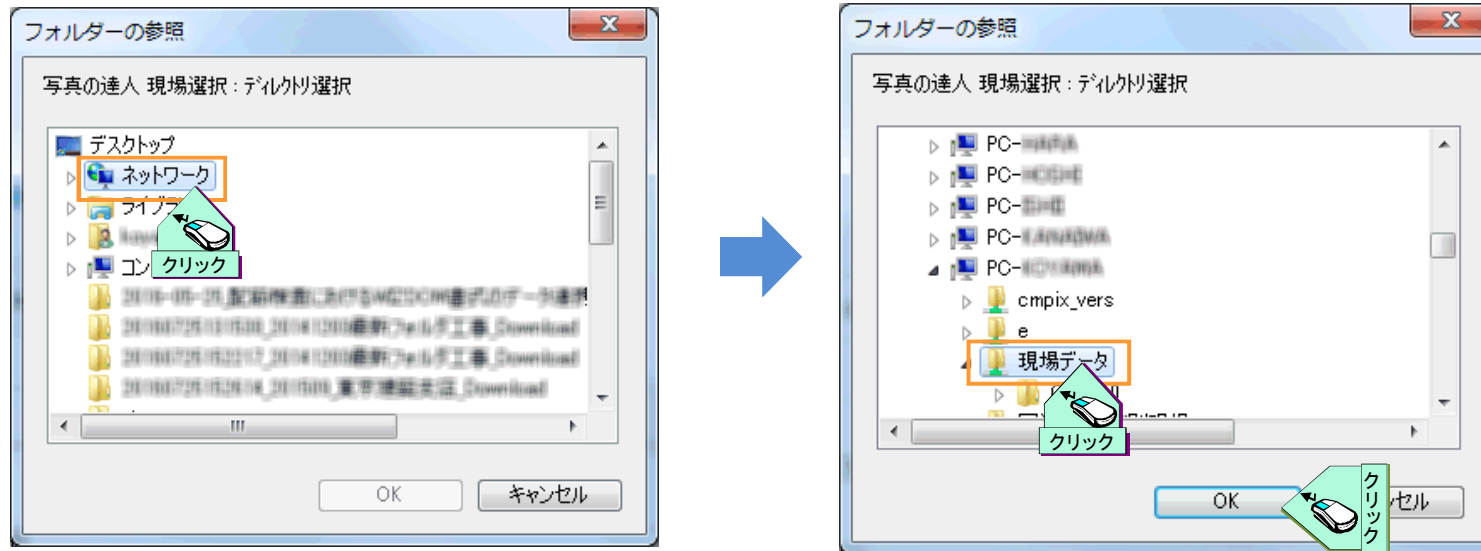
フォルダーの参照

写真の達人 現場選択：ディレクトリ選択

デスクトップ
ネットワーク
ライブラ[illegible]
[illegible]
コン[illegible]
クリック
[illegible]
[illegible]
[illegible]
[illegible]

OK
キャンセル

フォルダーの参照

写真の達人 現場選択：ディレクトリ選択

PC-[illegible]
PC-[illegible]
PC-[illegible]
PC-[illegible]
PC-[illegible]
cmpix_vers
e
現場データ
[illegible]
クリック

OK
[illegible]セル
クリック